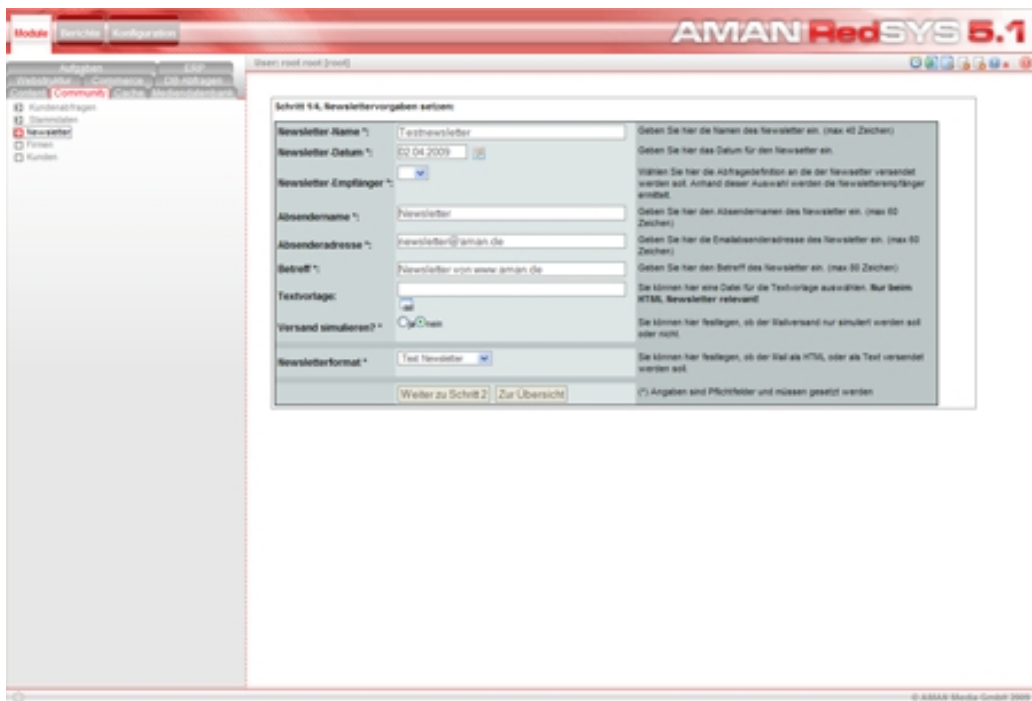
Module Berichte Konfiguration

AMAN RedSYS 5.1

Aufgaben LDAP
Webstruktur Commerce DB-Abfragen
Content Community Suche Medienbibliothek

User: root root [root]

Kundenabfragen
Stammdaten
Newsletter
Firmen
Kunden

Schritt 1/4, Newslettervorgaben setzen:

| | | |
|---|---|---|
| Newsletter-Name *: | Testnewsletter | Geben Sie hier die Namen des Newsletter ein. (max 40 Zeichen) |
| Newsletter-Datum *: | 02.04.2009 | Geben Sie hier das Datum für den Newsletter ein. |
| Newsletter-Empfänger *: | | Wählen Sie hier die Abfragedefinition an die der Newsletter versendet werden soll. Anhand dieser Auswahl werden die Newsletterempfänger ermittelt. |
| Absendername *: | Newsletter | Geben Sie hier den Absendernamen des Newsletter ein. (max 60 Zeichen) |
| Absenderadresse *: | newsletter@aman.de | Geben Sie hier die Emailabsenderadresse des Newsletter ein. (max 60 Zeichen) |
| Betreff *: | Newsletter von www.aman.de | Geben Sie hier den Betreff des Newsletter ein. (max 80 Zeichen) |
| Textvorlage: | | Sie können hier eine Datei für die Textvorlage auswählen. Nur beim HTML Newsletter relevant! |
| Versand simulieren? * | ja nein | Sie können hier festlegen, ob der Mailversand nur simuliert werden soll oder nicht. |
| Newsletterformat * | Text Newsletter | Sie können hier festlegen, ob der Mail als HTML oder als Text versendet werden soll. |
| | Weiter zu Schritt 2 Zur Übersicht | (*) Angaben sind Pflichtfelder und müssen gesetzt werden |

© AMAN Media GmbH 2009